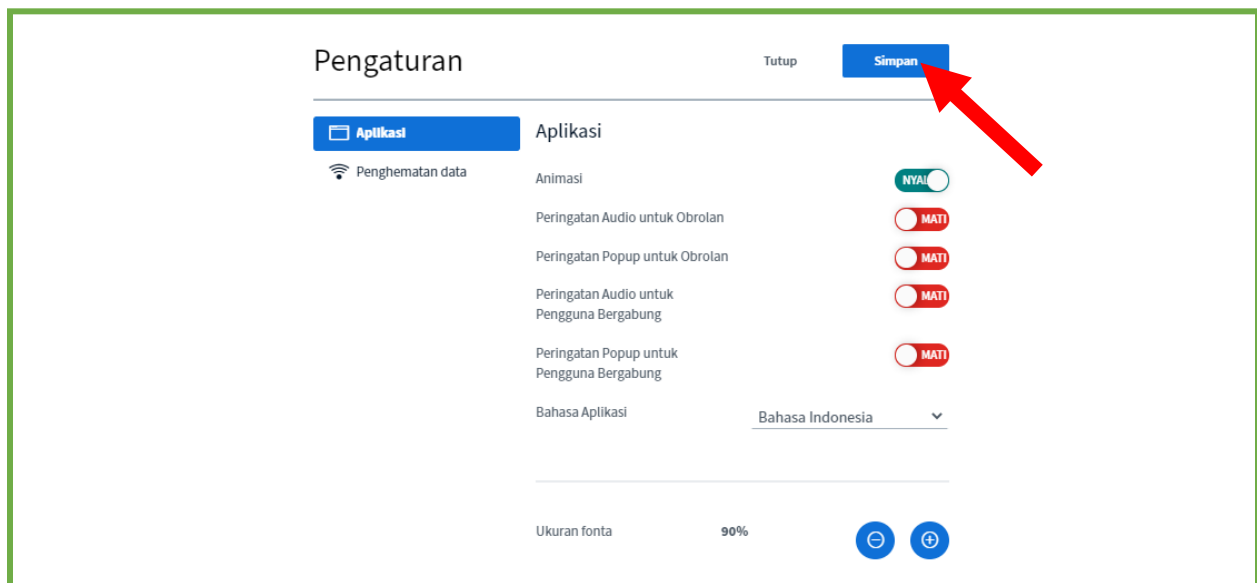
Pengaturan

Tutup

Simpan

Aplikasi

Penghematan data

Aplikasi

Animasi

NYA

Peringatan Audio untuk Obrolan

MATI

Peringatan Popup untuk Obrolan

MATI

Peringatan Audio untuk Pengguna Bergabung

MATI

Peringatan Popup untuk Pengguna Bergabung

MATI

Bahasa Aplikasi

Bahasa Indonesia

Ukuran fonta

90%